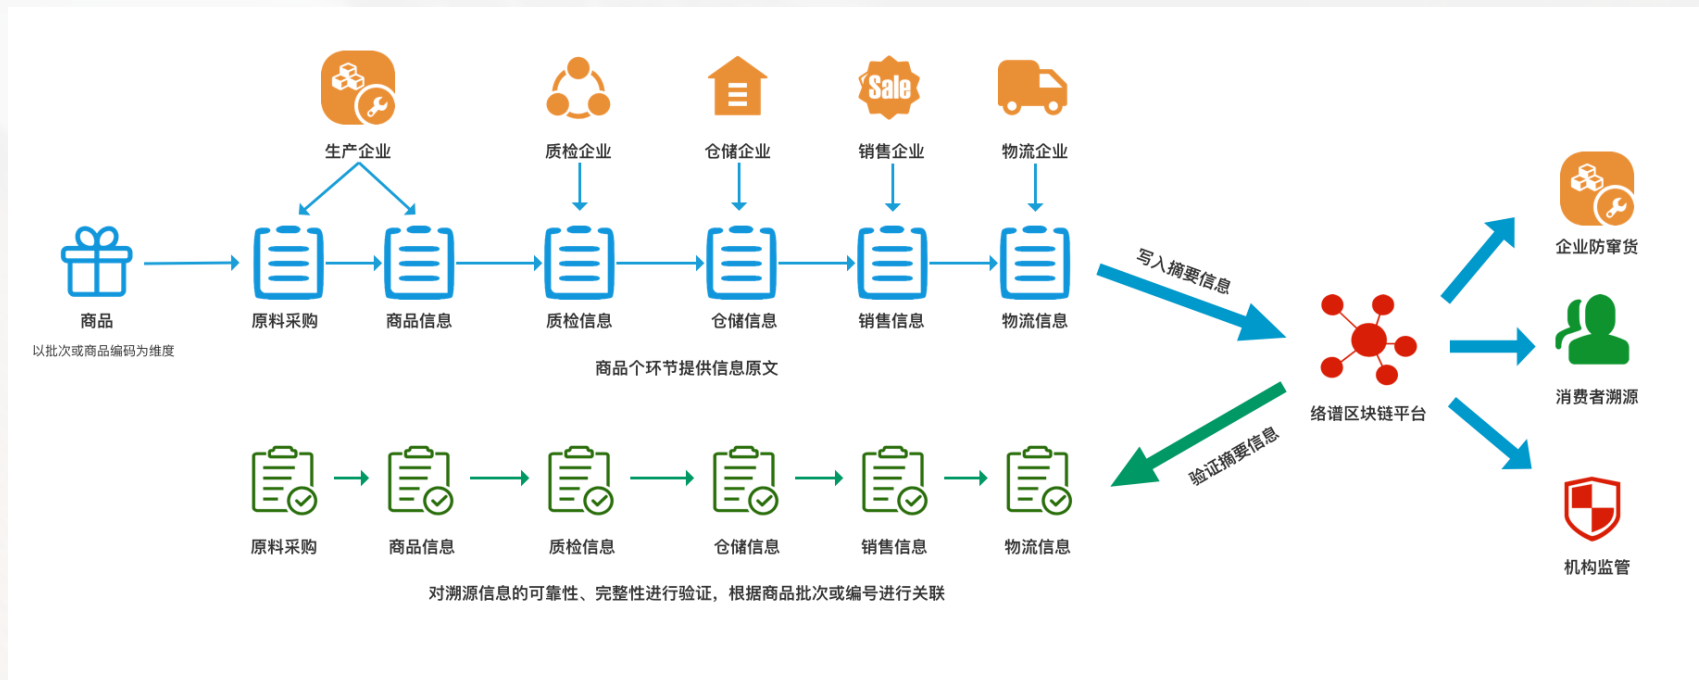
Sale

生产企业

质检企业

仓储企业

销售企业

物流企业

商品

以批次或商品编码为维度

原料采购

商品信息

质检信息

仓储信息

销售信息

物流信息

商品个环节提供信息原文

写入摘要信息

络谱区块链平台

验证摘要信息

企业防窜货

消费者溯源

机构监管

原料采购

商品信息

质检信息

仓储信息

销售信息

物流信息

对溯源信息的可靠性、完整性进行验证，根据商品批次或编号进行关联